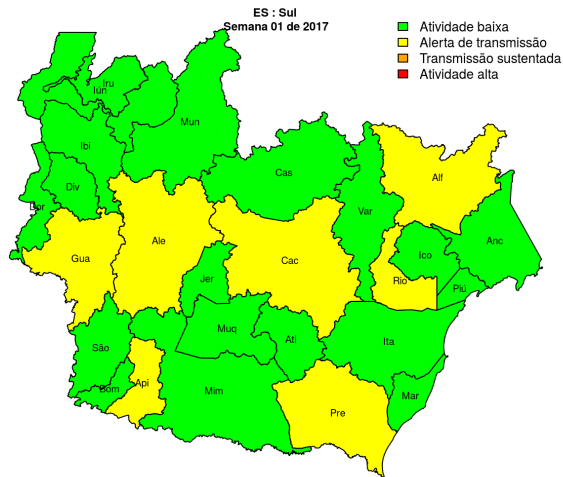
ES : Sul
Semana 01 de 2017

Atividade baixa
Alerta de transmissão
Transmissão sustentada
Atividade alta

Iru
Iun
Mun
Ibi
Div
Bor
Cas
Alf
Var
Ale
Gua
Cac
Ico
Anc
Jer
Rio
Piú
Muq
Ati
Ita
São
Bom
Api
Mim
Pre
Mar